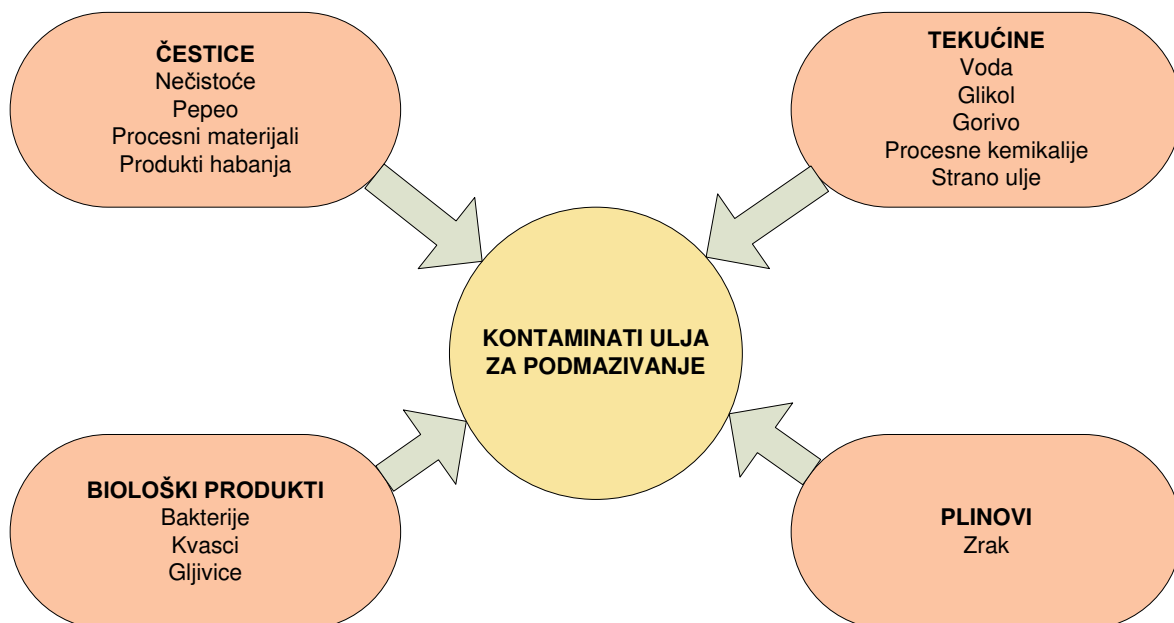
ČESTICE
Nečistoće
Pepeo
Procesni materijali
Produkti habanja

TEKUĆINE
Voda
Glikol
Gorivo
Procesne kemikalije
Strano ulje

KONTAMINATI ULJA ZA PODMAZIVANJE

BIOLOŠKI PRODUKTI
Bakterije
Kvasci
Gljivice

PLINOVI
Zrak